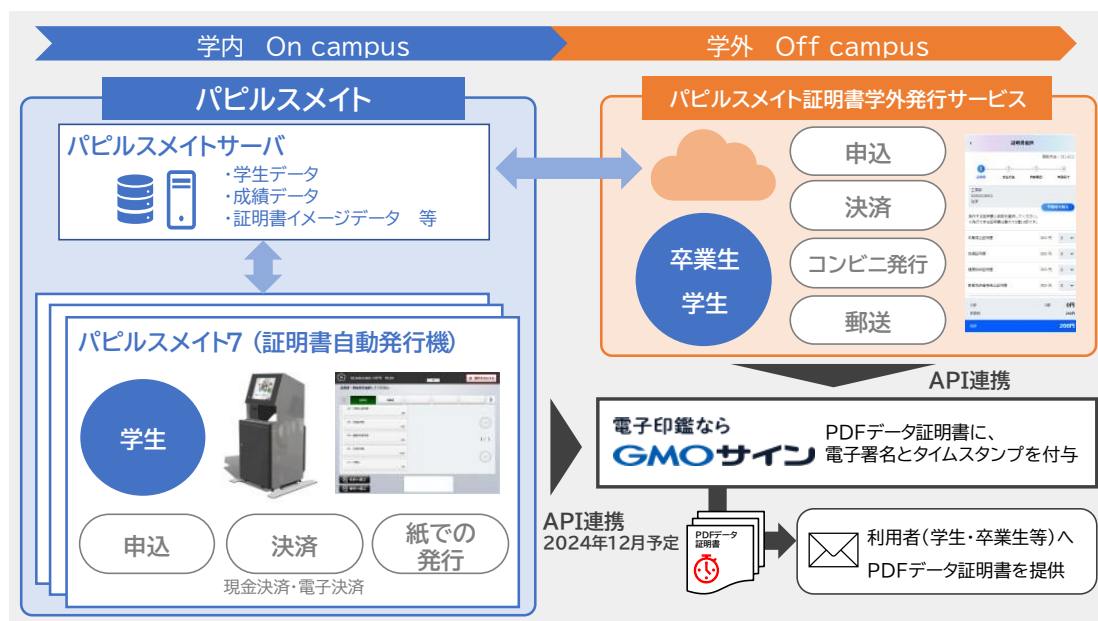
学内 On campus

学外 Off campus

パピルスメイト

パピルスメイトサーバ

・学生データ
・成績データ
・証明書イメージデータ 等

パピルスメイト7（証明書自動発行機）

学生

申込

決済

紙での発行

現金決済・電子決済

パピルスメイト証明書学外発行サービス

卒業生
学生

申込

決済

コンビニ発行

郵送

API連携

電子印鑑なら
GMOサイン

PDFデータ証明書に、
電子署名とタイムスタンプを付与

API連携
2024年12月予定

PDFデータ証明書

利用者（学生・卒業生等）へ
PDFデータ証明書を提供